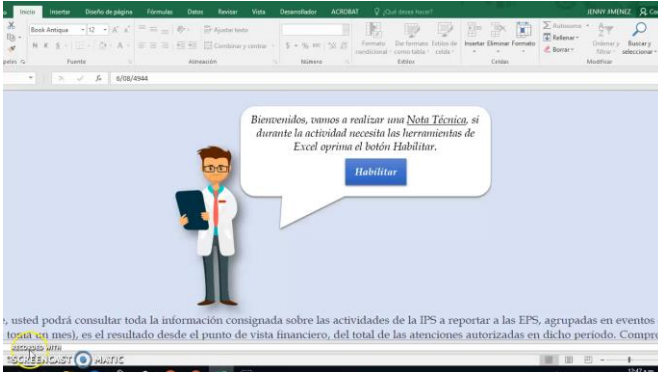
Inicio Insertar Diseño de página Fórmulas Datos Revisar Vista Desarrollador ACROBAT ¿Qué desea hacer? JENNY JIMENEZ

Book Antiqua 12 Ajustar texto Combinar y centrar $ % Formato condicional Dar formato como tabla Estilos de celda Insertar Eliminar Formato Autosuma Rellenar Borrar Ordenar y filtrar Buscar y seleccionar

apeles Fuente Alineación Número Estilos Celdas Modificar

fx 6/08/4944

Bienvenidos, vamos a realizar una Nota Técnica, si durante la actividad necesita las herramientas de Excel oprima el botón Habilitar.

Habilitar

e, usted podrá consultar toda la información consignada sobre las actividades de la IPS a reportar a las EPS, agrupadas en eventos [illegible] toma en mes), es el resultado desde el punto de vista financiero, del total de las atenciones autorizadas en dicho período. Compr

RECORDED WITH SCREENCAST MATIC